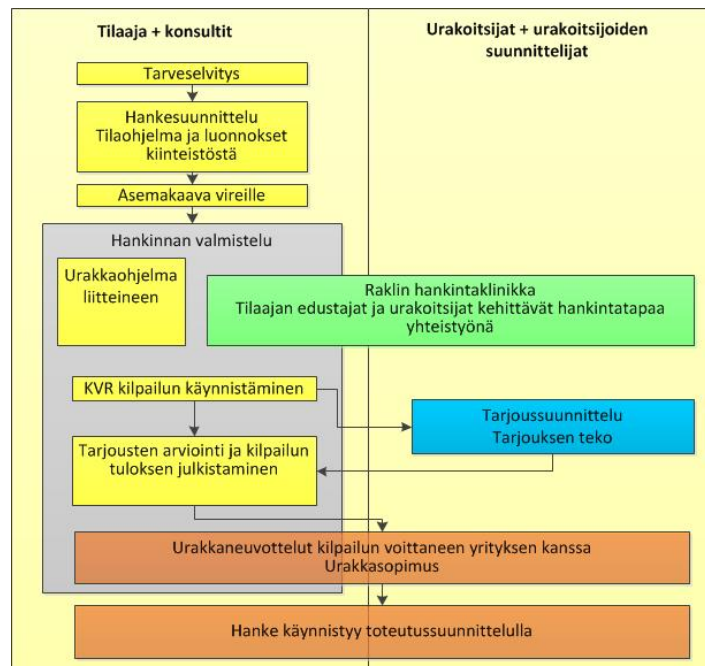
Tilaaja + konsultit

Urakoitsijat + urakoitsijoiden suunnittelijat

Tarveselvitys

Hankesuunnittelu Tilaohjelma ja luonnokset kiinteistöstä

Asemakaava vireille

Hankinnan valmistelu

Urakkaohjelma liitteineen

Raklin hankintaklinikka Tilaajan edustajat ja urakoitsijat kehittävät hankintatapaa yhteistyönä

KVR kilpailun käynnistäminen

Tarjoussuunnittelu Tarjouksen teko

Tarjousten arviointi ja kilpailun tuloksen julkistaminen

Urakkaneuvottelut kilpailun voittaneen yrityksen kanssa Urakkasopimus

Hanke käynnistyy toteutussuunnittelulla